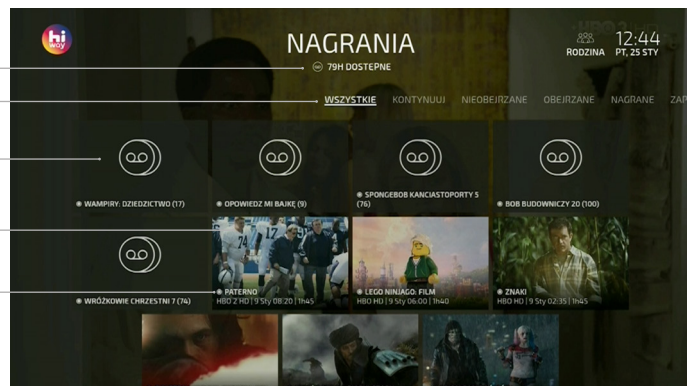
hi way

NAGRANIA

79H DOSTĘPNE

RODZINA

12:44
PT, 25 STY

WSZYSTKIE KONTYNUUJ NIEOBEJRZANE OBEJRZANE NAGRANE ZAP

WAMPIRY: DZIEDZICTWO (17)

OPOWIEDZ MI BAJKĘ (9)

SPONGEBOB KANCIASTOPORTY 5 (76)

BOB BUDOWNICZY 20 (100)

WRÓŻKOWIE CHRZESTNI 7 (74)

PATERNO
HBO 2 HD | 9 Sty 08:20 | 1h45

LEGO NINJAGO: FILM
HBO HD | 9 Sty 06:00 | 1h40

ZNAKI
HBO HD | 9 Sty 02:35 | 1h45